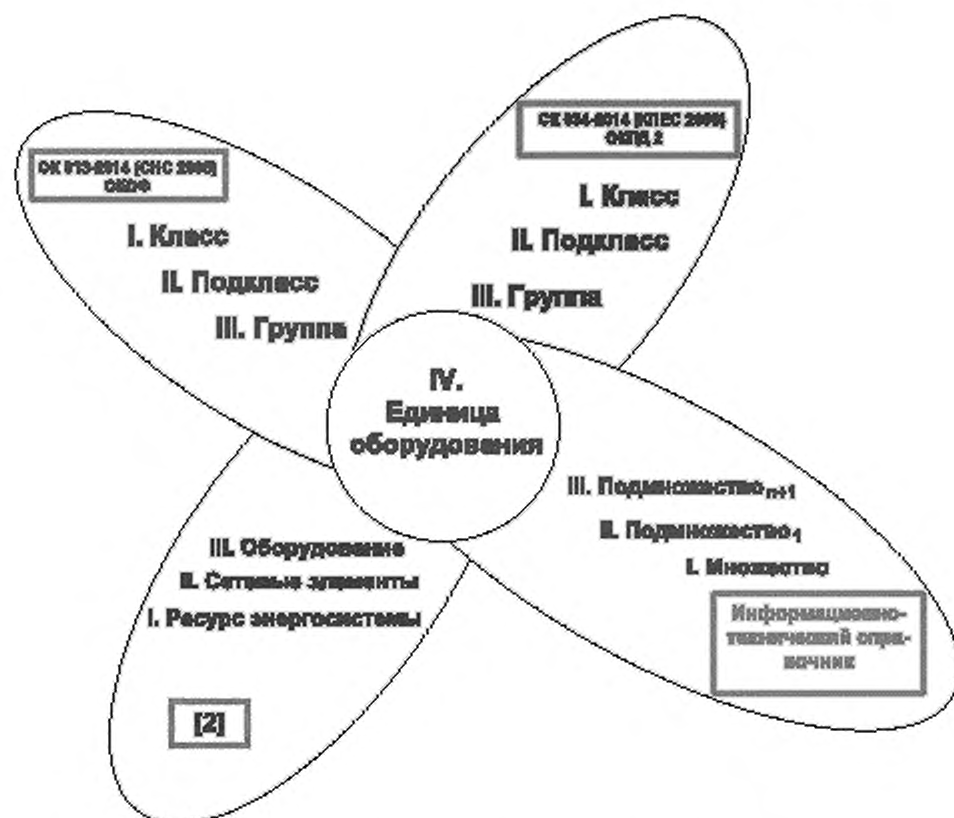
ОК 013-2014 (СНС 2008) ОКОФ

I. Класс

II. Подкласс

III. Группа

ОК 034-2014 (КПЕС 2008) ОКПД 2

I. Класс

II. Подкласс

III. Группа

IV. Единица оборудования

III. Подмножество$_{n+1}$

II. Подмножество$_1$

I. Множество

Информационно-технический справочник

III. Оборудование

II. Сетевые элементы

I. Ресурс энергосистемы

[2]